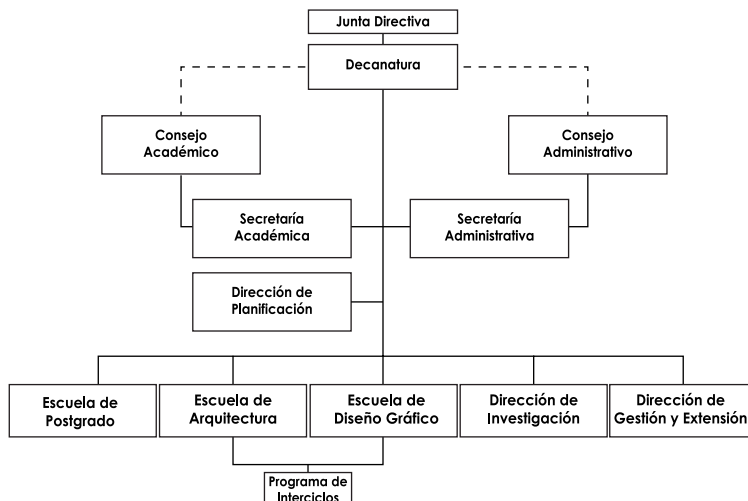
Junta Directiva

Decanatura

Consejo Académico

Consejo Administrativo

Secretaría Académica

Secretaría Administrativa

Dirección de Planificación

Escuela de Postgrado

Escuela de Arquitectura

Escuela de Diseño Gráfico

Dirección de Investigación

Dirección de Gestión y Extensión

Programa de Interciclos